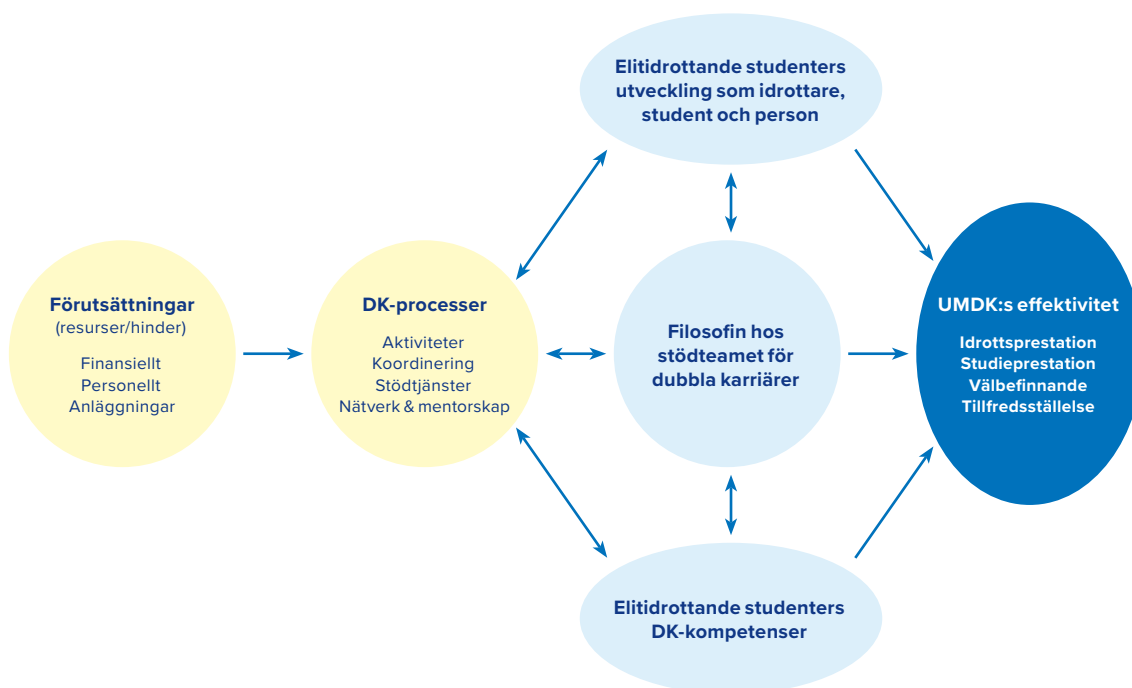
Elitidrottande studenters utveckling som idrottare, student och person

Förutsättningar
(resurser/hinder)

Finansiellt
Personellt
Anläggningar

DK-processer

Aktiviteter
Koordinering
Stödtjänster
Nätverk & mentorskap

Filosofin hos stödteamet för dubbla karriärer

UMDK:s effektivitet

Idrottsprestation
Studieprestation
Välbefinnande
Tillfredsställelse

Elitidrottande studenters DK-kompetenser